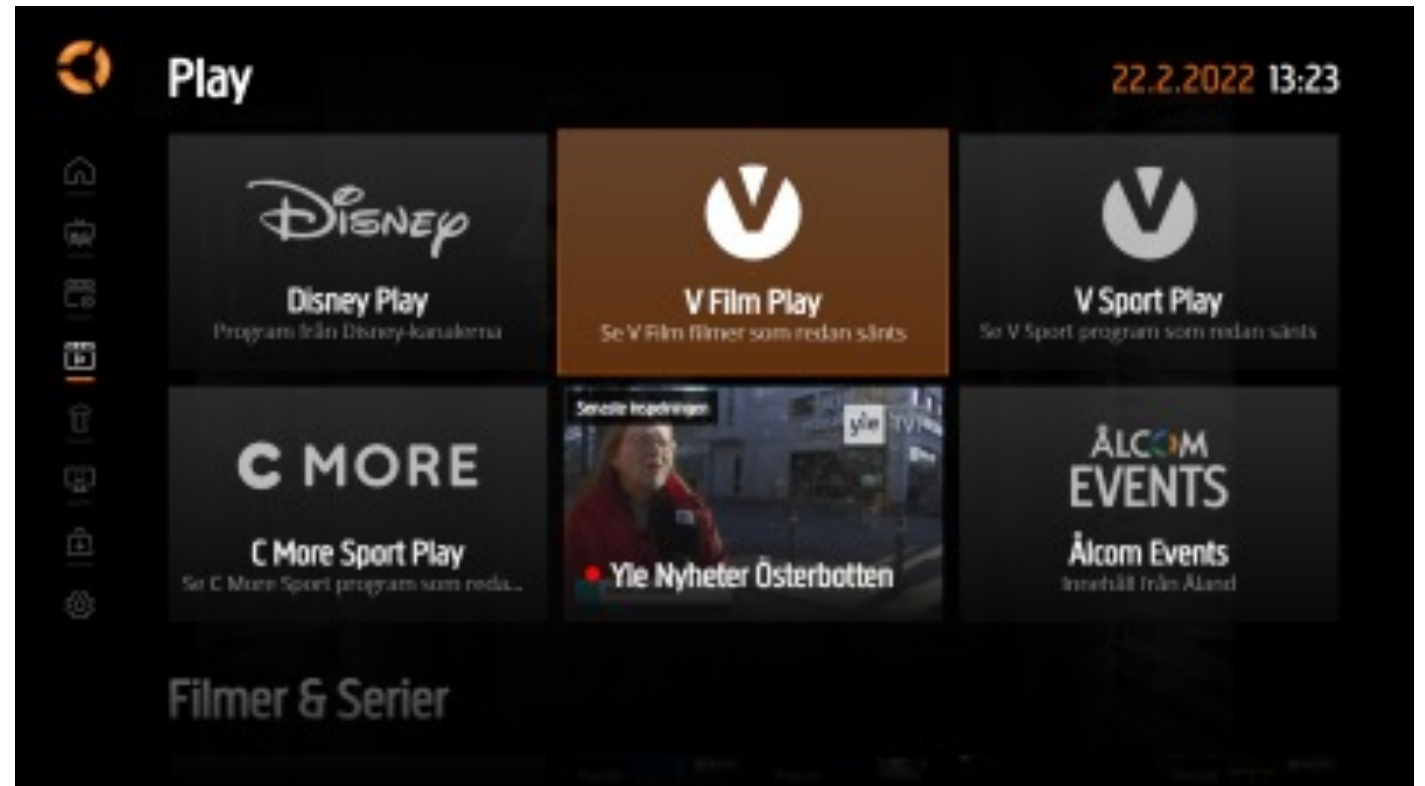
Play

22.2.2022 13:23

Disney

Disney Play
Program från Disney-kanalerna

V Film Play
Se V Film filmer som redan sänts

V Sport Play
Se V Sport program som redan sänts

C MORE

C More Sport Play
Se C More Sport program som reda...

Senaste Inspelningen
yle TV1
Yle Nyheter Österbotten

ÅLCOM EVENTS

Ålcom Events
Innehåll från Åland

Filmer & Serier